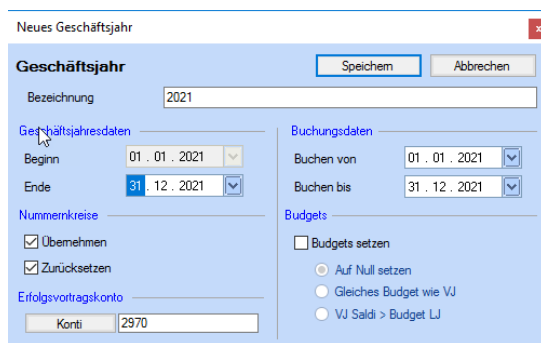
Neues Geschäftsjahr

Geschäftsjahr

Speichern

Abbrechen

Bezeichnung 2021

Geschäftsjahresdaten

Beginn 01 . 01 . 2021

Ende 31 . 12 . 2021

Buchungsdaten

Buchen von 01 . 01 . 2021

Buchen bis 31 . 12 . 2021

Nummernkreise

Übernehmen

Zurücksetzen

Budgets

Budgets setzen

Auf Null setzen

Gleiches Budget wie VJ

VJ Saldi > Budget LJ

Erfolgsvortragskonto

Konti 2970